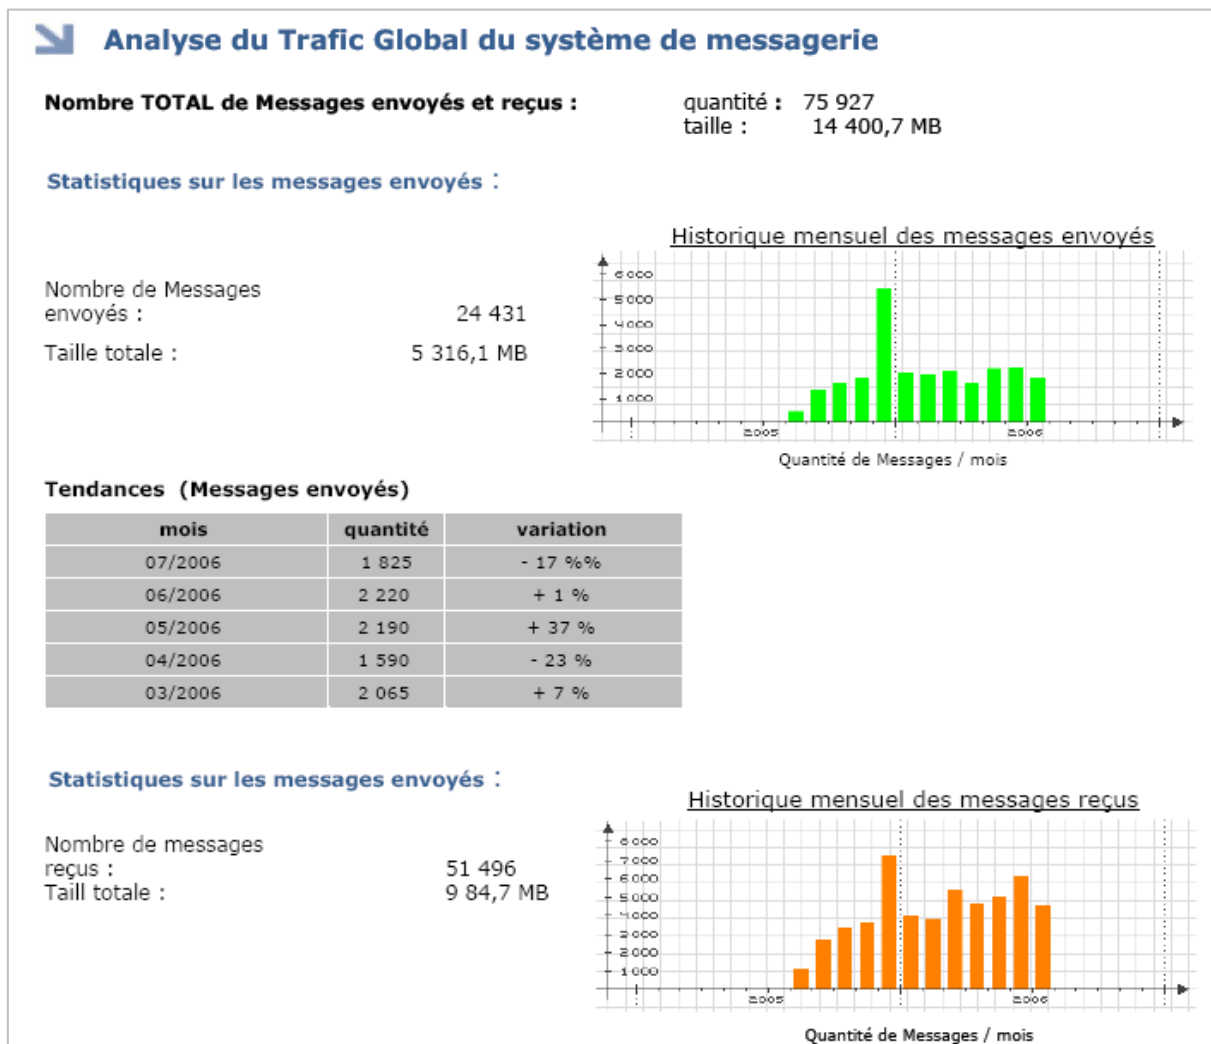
Analyse du Trafic Global du système de messagerie

Nombre TOTAL de Messages envoyés et reçus :

quantité : 75 927
taille : 14 400,7 MB

Statistiques sur les messages envoyés :

Nombre de Messages envoyés : 24 431

Taille totale : 5 316,1 MB

Historique mensuel des messages envoyés

6 000
5 000
4 000
3 000
2 000
1 000
2005
2006

Quantité de Messages / mois

Tendances (Messages envoyés)

| mois | quantité | variation |
|---|---|---|
| 07/2006 | 1 825 | - 17 %% |
| 06/2006 | 2 220 | + 1 % |
| 05/2006 | 2 190 | + 37 % |
| 04/2006 | 1 590 | - 23 % |
| 03/2006 | 2 065 | + 7 % |

Statistiques sur les messages envoyés :

Nombre de messages reçus : 51 496
Taill totale : 9 84,7 MB

Historique mensuel des messages reçus

8 000
7 000
6 000
5 000
4 000
3 000
2 000
1 000
2005
2006

Quantité de Messages / mois